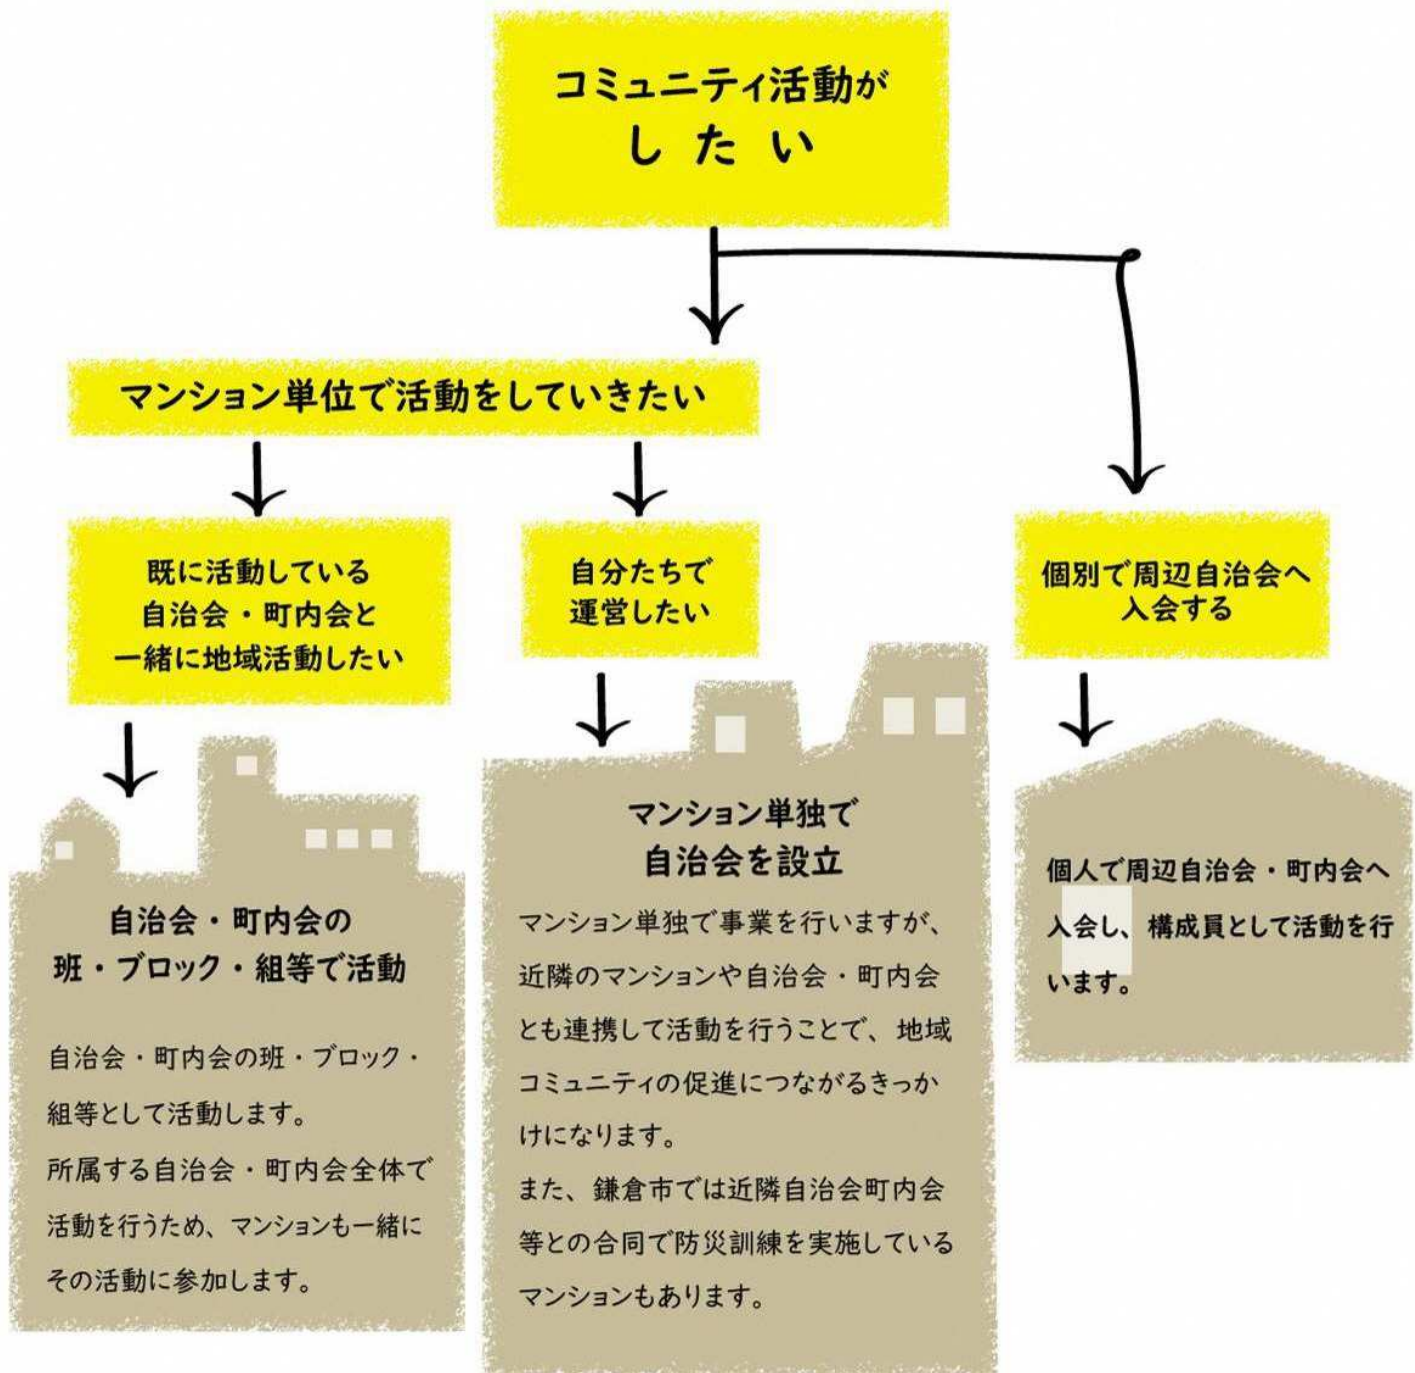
コミュニティ活動が
し た い

マンション単位で活動をしていきたい

既に活動している
自治会・町内会と
一緒に地域活動したい

自分たちで
運営したい

個別で周辺自治会へ
入会する

自治会・町内会の
班・ブロック・組等で活動

自治会・町内会の班・ブロック・組等として活動します。
所属する自治会・町内会全体で活動を行うため、マンションも一緒にその活動に参加します。

マンション単独で
自治会を設立

マンション単独で事業を行いますが、近隣のマンションや自治会・町内会とも連携して活動を行うことで、地域コミュニティの促進につながるきっかけになります。
また、鎌倉市では近隣自治会町内会等との合同で防災訓練を実施しているマンションもあります。

個人で周辺自治会・町内会へ入会し、構成員として活動を行います。